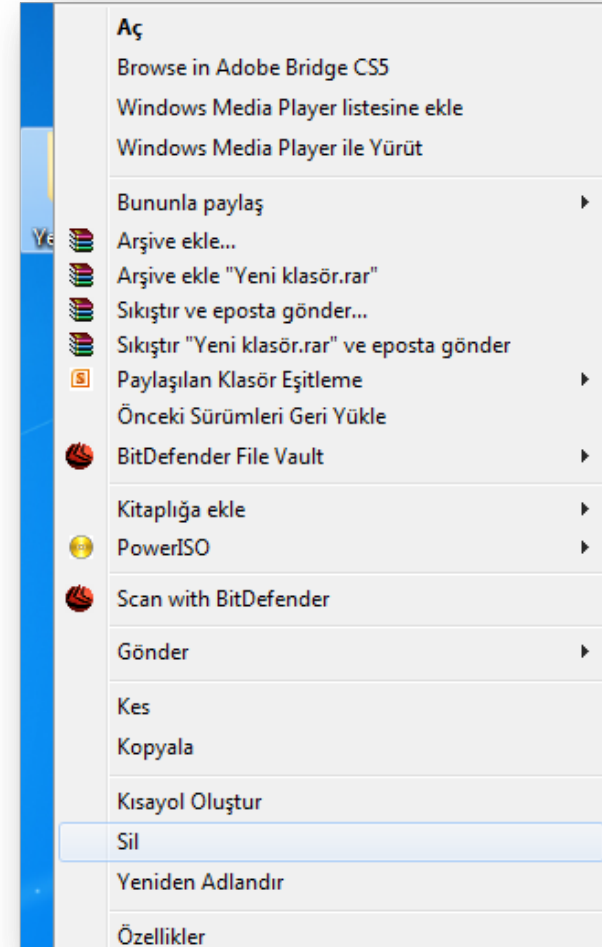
Ye

Aç
Browse in Adobe Bridge CS5
Windows Media Player listesine ekle
Windows Media Player ile Yürüt

Bununla paylaş
Arşive ekle...
Arşive ekle "Yeni klasör.rar"
Sıkıştır ve eposta gönder...
Sıkıştır "Yeni klasör.rar" ve eposta gönder
Paylaşılan Klasör Eşitleme
Önceki Sürümleri Geri Yükle
BitDefender File Vault

Kitaplığa ekle
PowerISO

Scan with BitDefender

Gönder

Kes
Kopyala

Kısayol Oluştur
Sil
Yeniden Adlandır

Özellikler